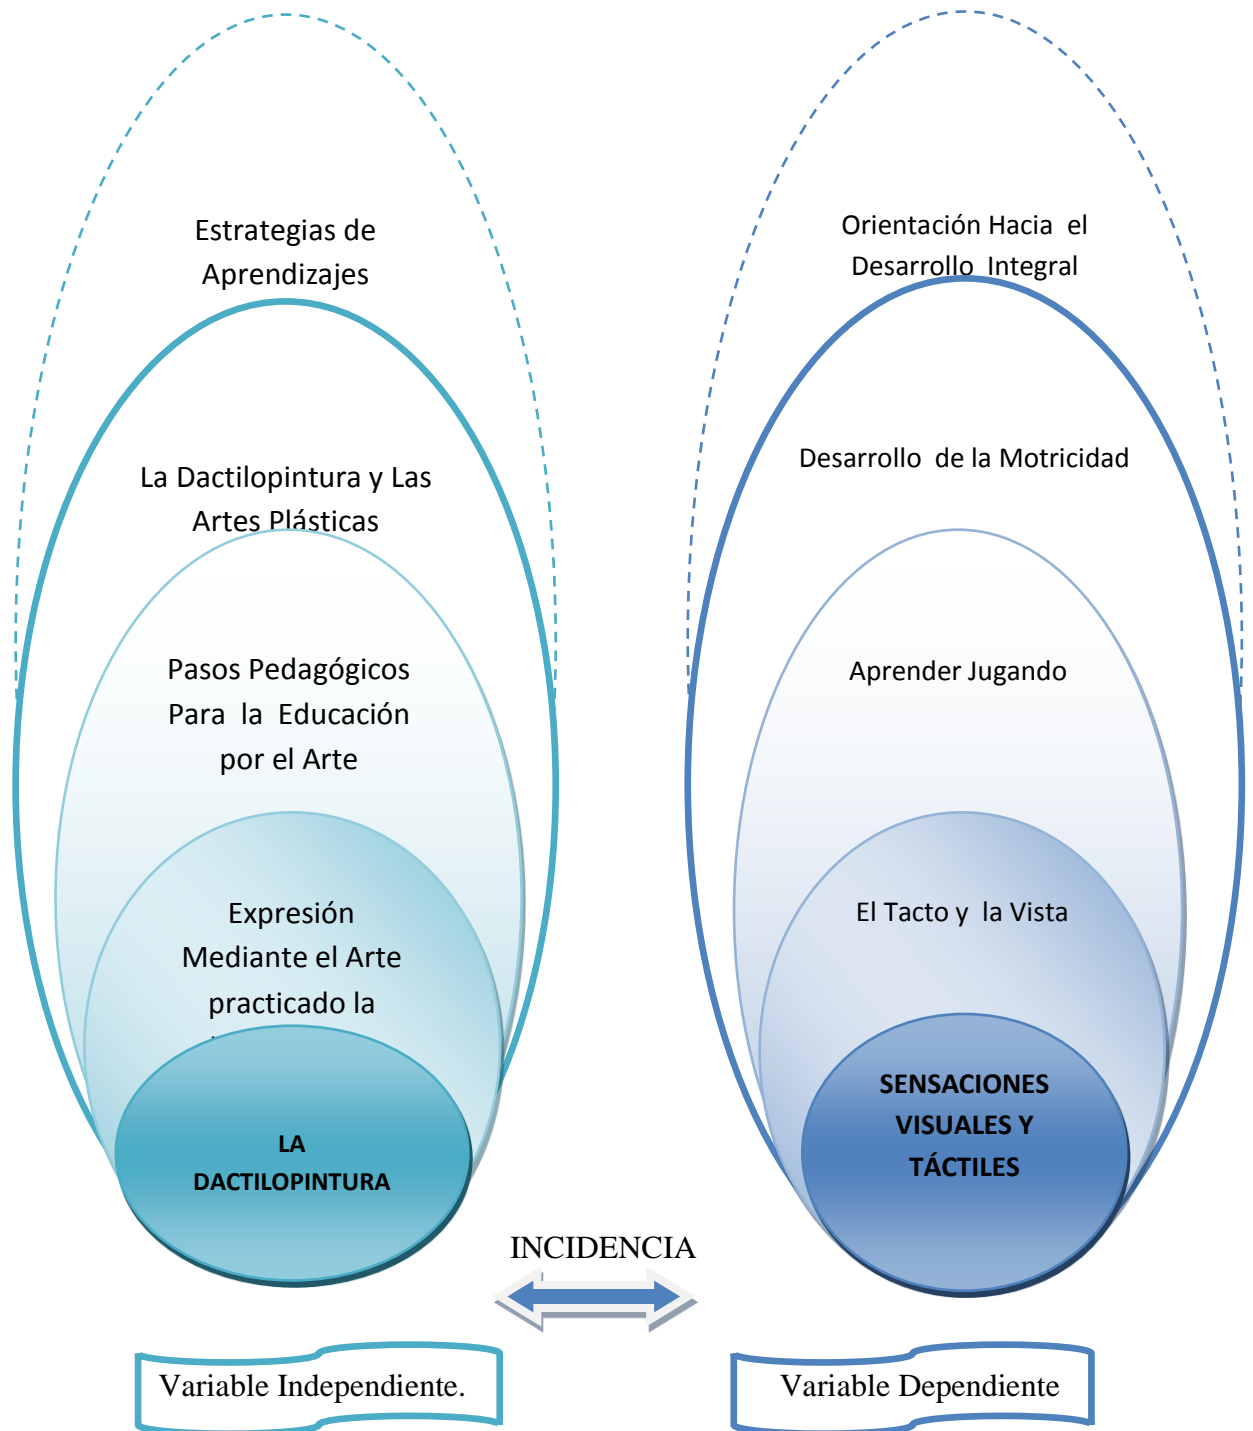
Estrategias de Aprendizajes

La Dactilopintura y Las Artes Plásticas

Pasos Pedagógicos Para la Educación por el Arte

Expresión Mediante el Arte practicado la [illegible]

LA DACTILOPINTURA

Orientación Hacia el Desarrollo Integral

Desarrollo de la Motricidad

Aprender Jugando

El Tacto y la Vista

SENSACIONES VISUALES Y TÁCTILES

INCIDENCIA

Variable Independiente.

Variable Dependiente